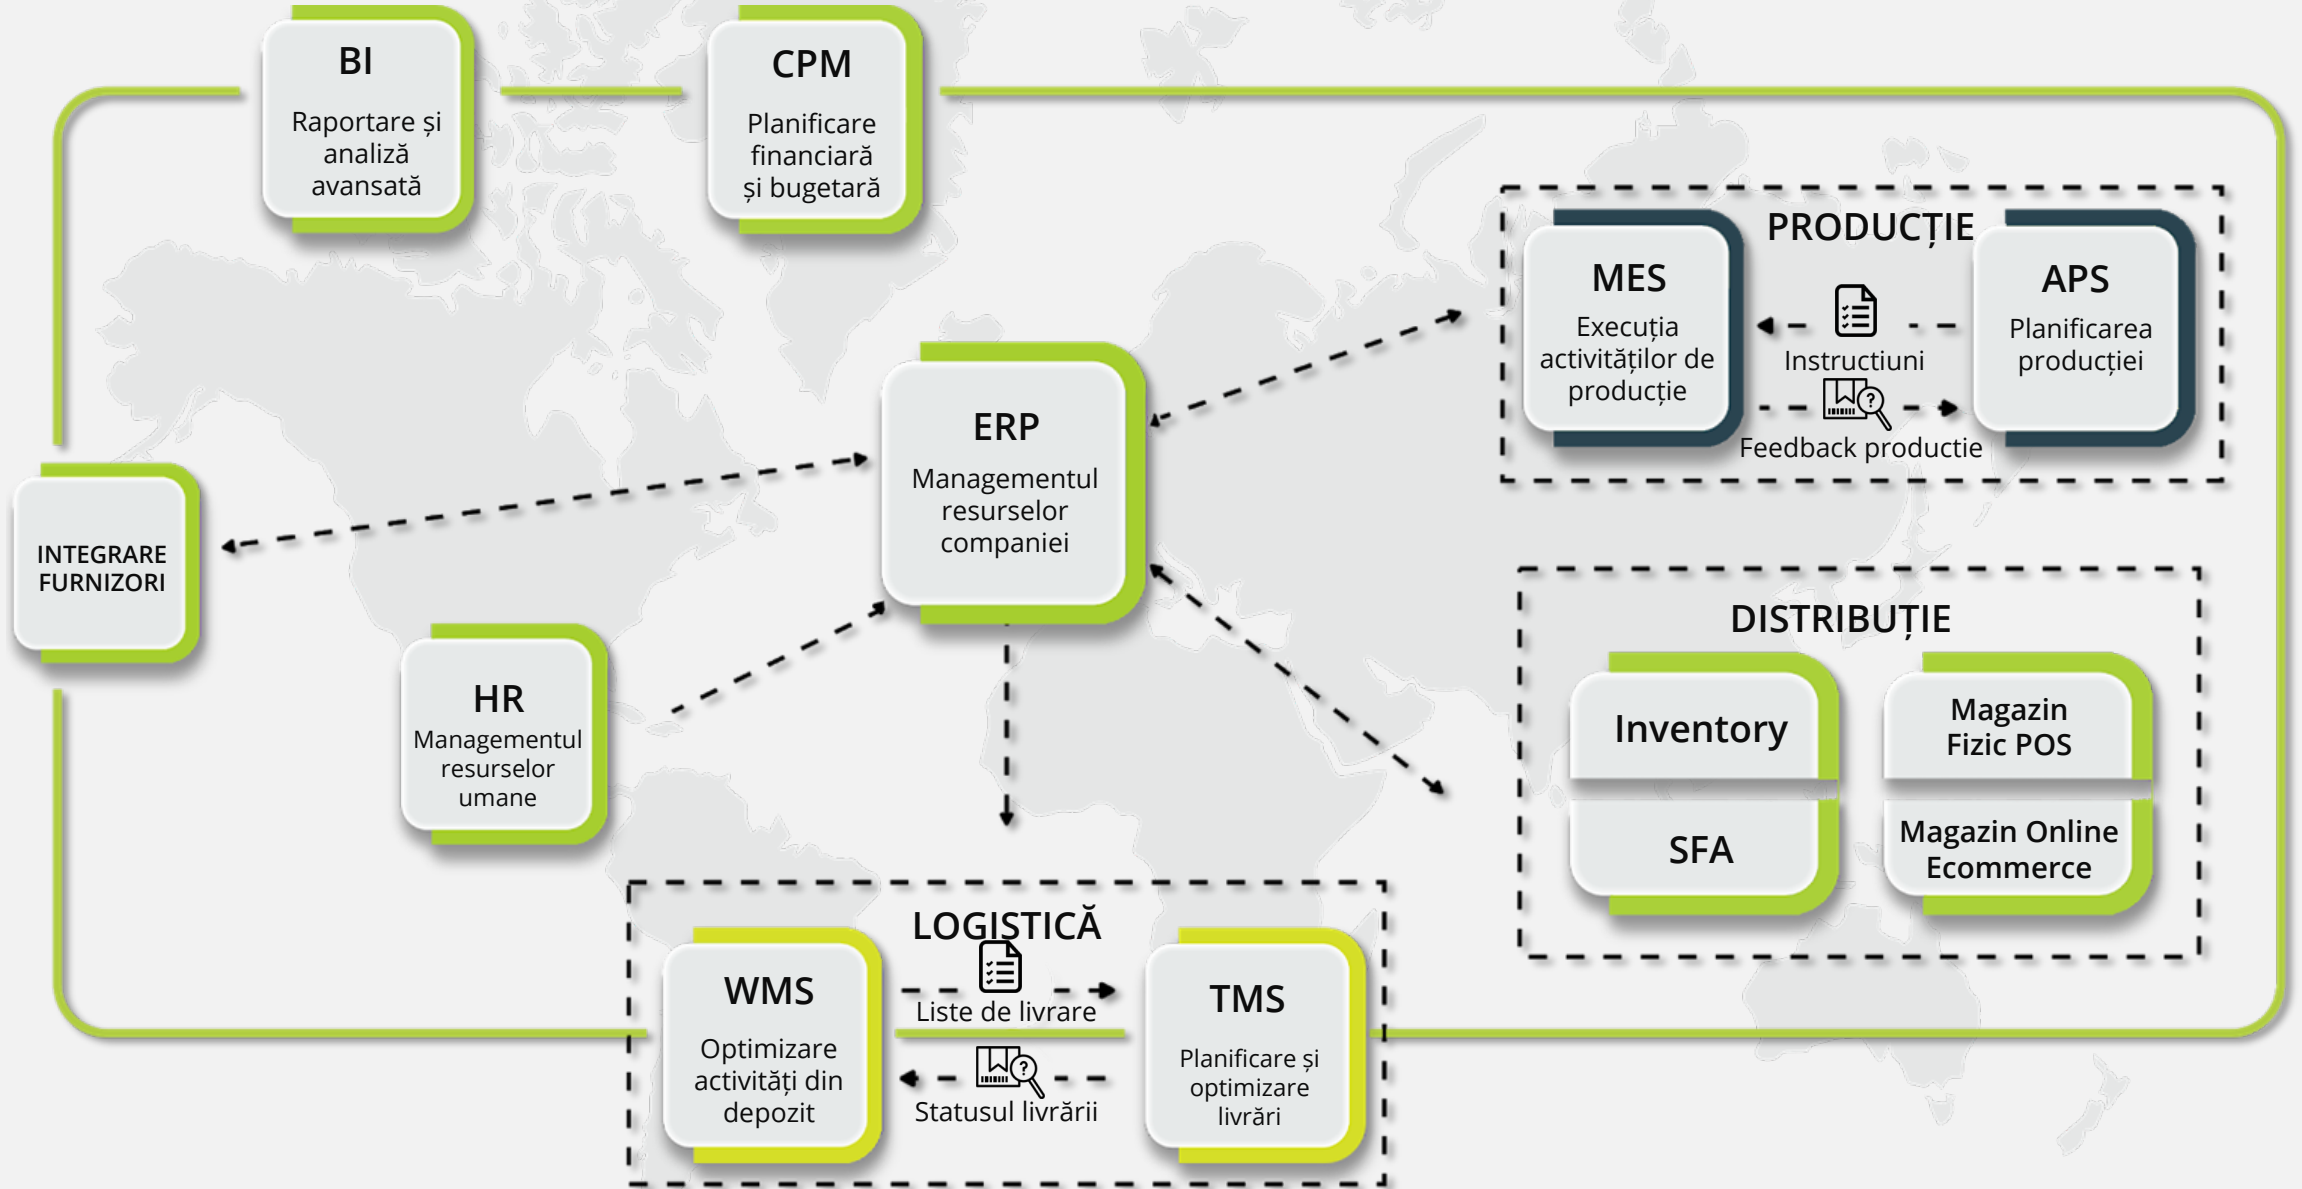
BI
Raportare și analiză avansată

CPM
Planificare financiară și bugetară

PRODUCȚIE

MES
Execuția activităților de producție

Instructiuni

Feedback productie

APS
Planificarea producției

ERP
Managementul resurselor companiei

INTEGRARE FURNIZORI

DISTRIBUȚIE

Inventory

Magazin Fizic POS

SFA

Magazin Online Ecommerce

HR
Managementul resurselor umane

LOGISTICĂ

WMS
Optimizare activități din depozit

Liste de livrare

Statusul livrării

TMS
Planificare și optimizare livrări